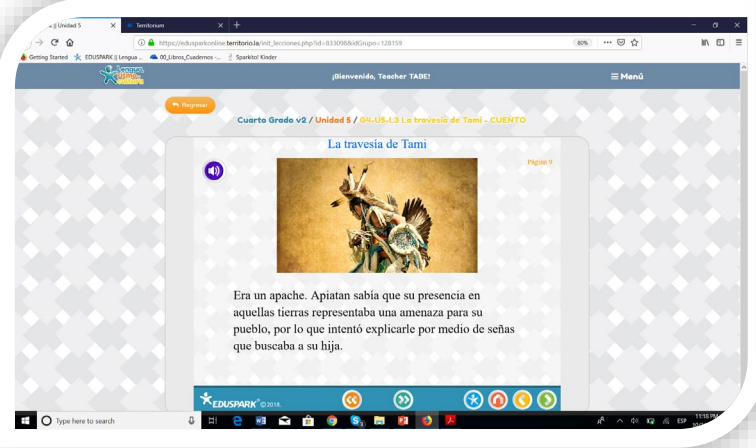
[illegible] || Unidad 5 × Territorium × +

https://edusparkonline.territorio.la/init_lecciones.php?id=833098&idGrupo=128159 80% ··· 

Getting Started EDUSPARK || Lengua ... 00_Libros_Cuadernos -... Sparkito! Kinder

¡Bienvenido, Teacher TABE! ☰ Menú

Regresar

Cuarto Grado v2 / Unidad 5 / 04-U5-L3 La travesía de Tami - CUENTO

La travesía de Tami

Página 9

Era un apache. Apiatan sabía que su presencia en aquellas tierras representaba una amenaza para su pueblo, por lo que intentó explicarle por medio de señas que buscaba a su hija.

EDUSPARK © 2018.

Type here to search

ESP 11:15 PM